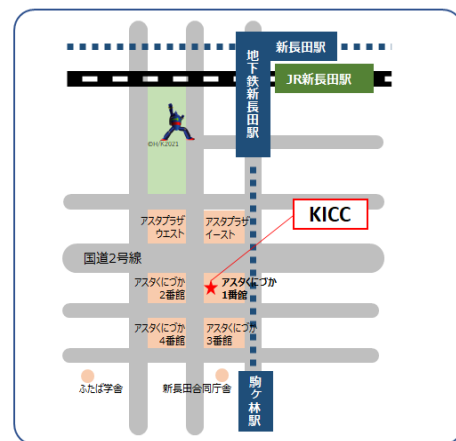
新長田駅

JR新長田駅

地下鉄新長田駅

©光P2021

KICC

アスタプラザ ウエスト

アスタプラザ イースト

国道2号線

アスタくにづか 2番館

アスタくにづか 1番館

アスタくにづか 4番館

アスタくにづか 3番館

ふたば学舎

新長田合同庁舎

駒ヶ林駅